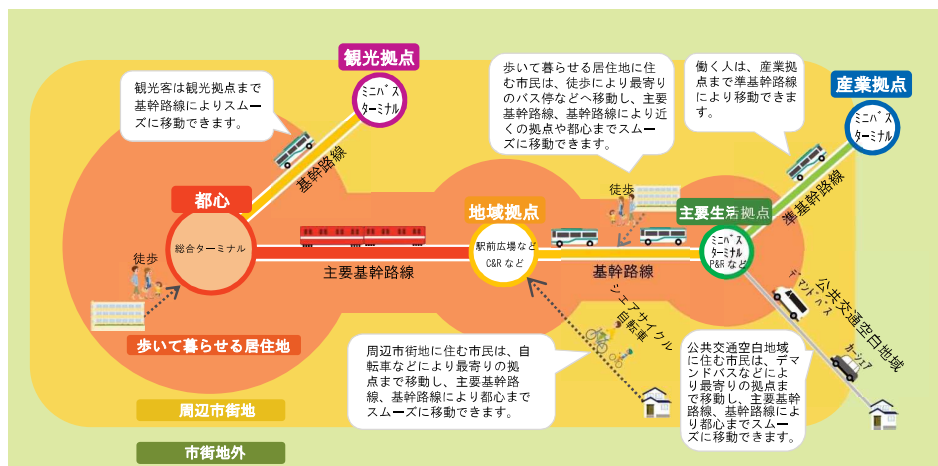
観光拠点

ミニバス
ターミナル

観光客は観光拠点まで基幹路線によりスムーズに移動できます。

基幹路線

歩いて暮らせる居住地に住む市民は、徒歩により最寄りのバス停などへ移動し、主要基幹路線、基幹路線により近くの拠点や都心までスムーズに移動できます。

働く人は、産業拠点まで準基幹路線により移動できます。

産業拠点

ミニバス
ターミナル

準基幹路線

都心

総合ターミナル

徒歩

主要基幹路線

地域拠点

駅前広場など
C&R など

徒歩

基幹路線

主要生活拠点

ミニバス
ターミナル
P&R など

デマンドバス

公共交通空白地域

カーシェア

シェアサイクル
自転車

歩いて暮らせる居住地

周辺市街地に住む市民は、自転車などにより最寄りの拠点まで移動し、主要基幹路線、基幹路線により都心までスムーズに移動できます。

公共交通空白地域に住む市民は、デマンドバスなどにより最寄りの拠点まで移動し、主要基幹路線、基幹路線により都心までスムーズに移動できます。

周辺市街地

市街地外